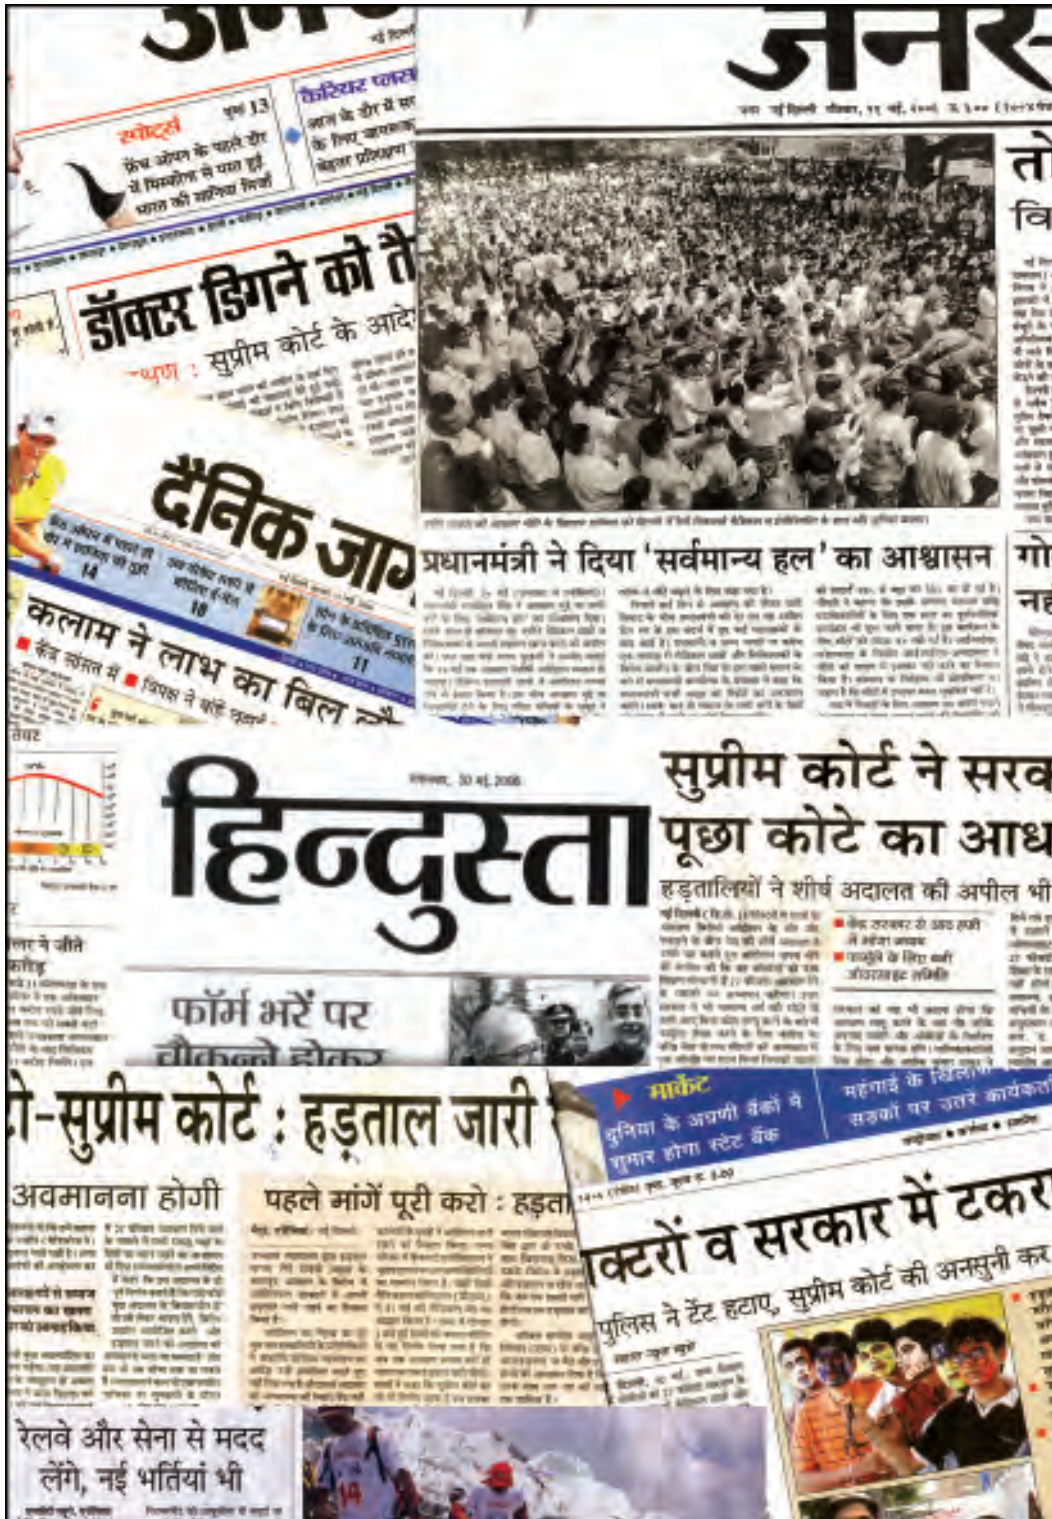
अम

जनस

स्पोर्ट्स पृष्ठ 13
फ्रेंच ओपन के पहले दौर में मिक्सड में पास हुई भारत की सानिया मिर्जा

करियर प्लस
आज के दौर में सर के लिए जानकार बेहतर प्रशिक्षण

डॉक्टर डिगने को तै
सुप्रीम कोर्ट के आदे

दैनिक जाग

कलाम ने लाभ का बिल लौ

तो
वि

प्रधानमंत्री ने दिया 'सर्वमान्य हल' का आश्वासन

गो
नह

हिन्दुस्ता

फॉर्म भरें पर
चौकन्ने होकर

सुप्रीम कोर्ट ने सरक
पूछा कोटे का आध
हड़तालियों ने शीर्ष अदालत की अपील भी

ो-सुप्रीम कोर्ट : हड़ताल जारी

अवमानना होगी

पहले मांगें पूरी करो : हड़ता

मार्केट
दुनिया के अग्रणी बैंकों में शुमार होगा स्टेट बैंक

महंगाई के खिलाफ सड़कों पर उतरे कार्यकर्ता

क्टरों व सरकार में टकरा
पुलिस ने टेंट हटाए, सुप्रीम कोर्ट की अनसुनी कर

रेलवे और सेना से मदद लेंगे, नई भर्तियां भी